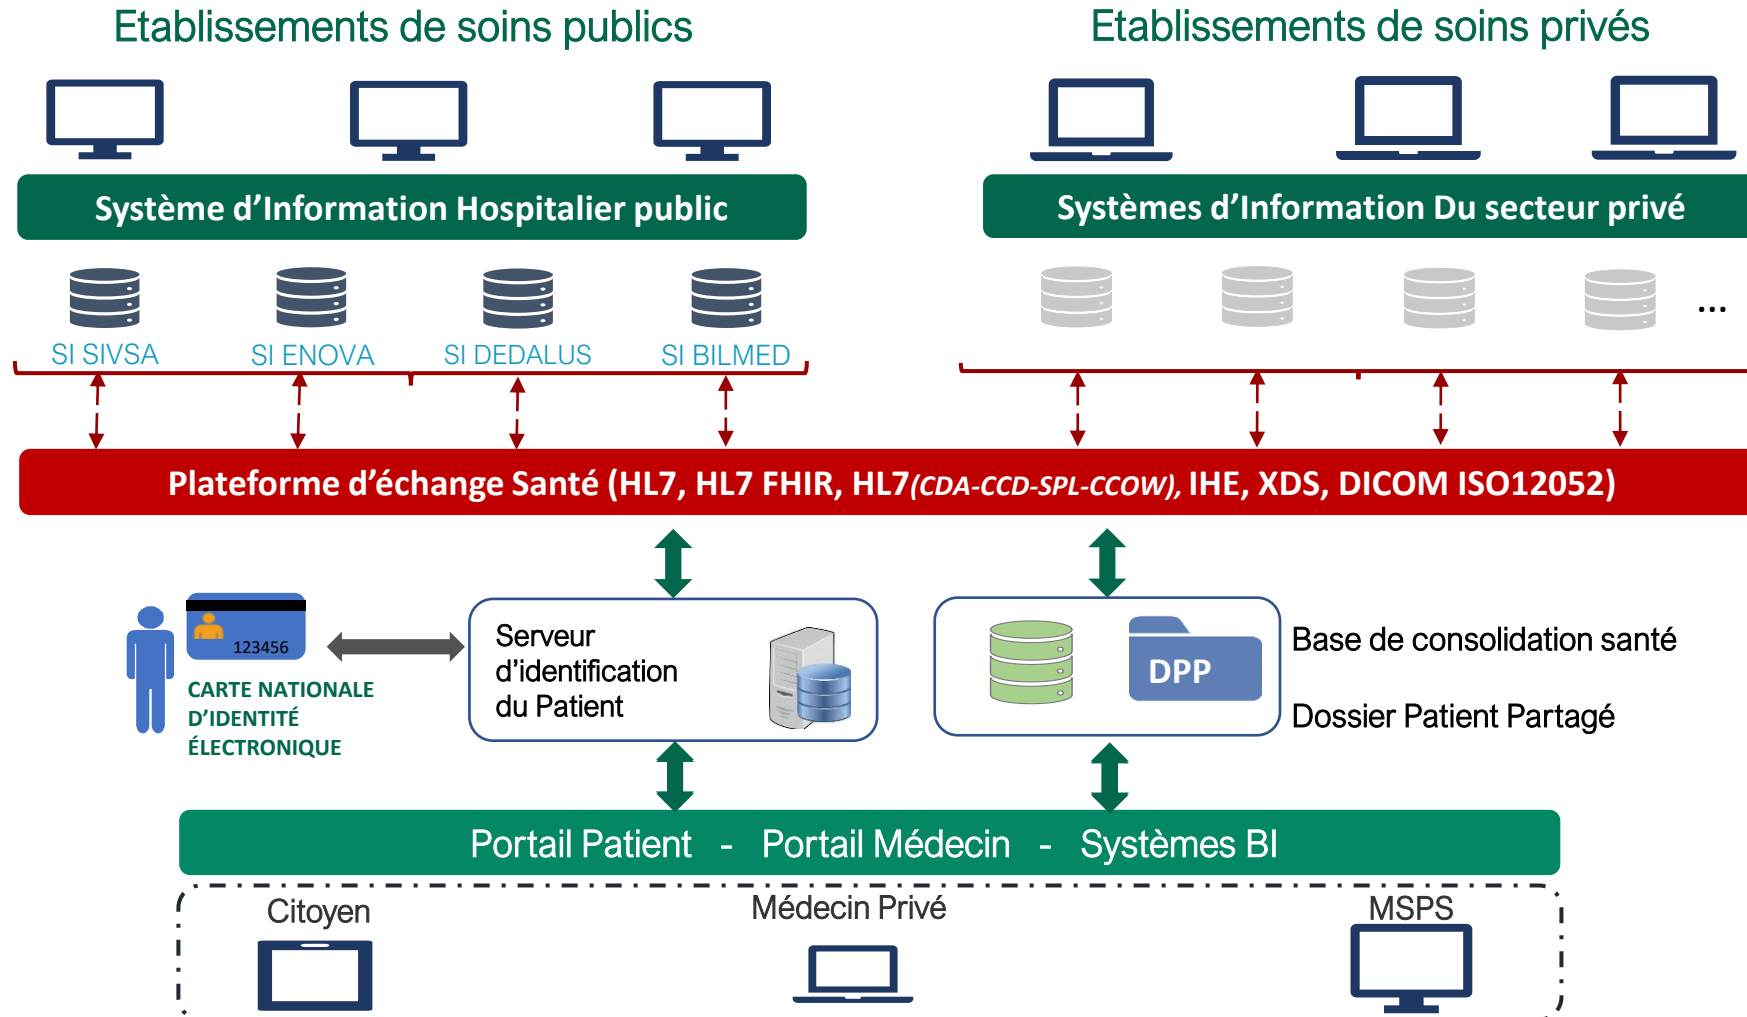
Etablissements de soins publics

Etablissements de soins privés

Système d'Information Hospitalier public

Systèmes d'Information Du secteur privé

SI SIVSA

SI ENOVA

SI DEDALUS

SI BILMED

...

Plateforme d'échange Santé (HL7, HL7 FHIR, HL7(CDA-CCD-SPL-CCOW), IHE, XDS, DICOM ISO12052)

123456

CARTE NATIONALE D'IDENTITÉ ÉLECTRONIQUE

Serveur d'identification du Patient

DPP

Base de consolidation santé

Dossier Patient Partagé

Portail Patient - Portail Médecin - Systèmes BI

Citoyen

Médecin Privé

MSPS